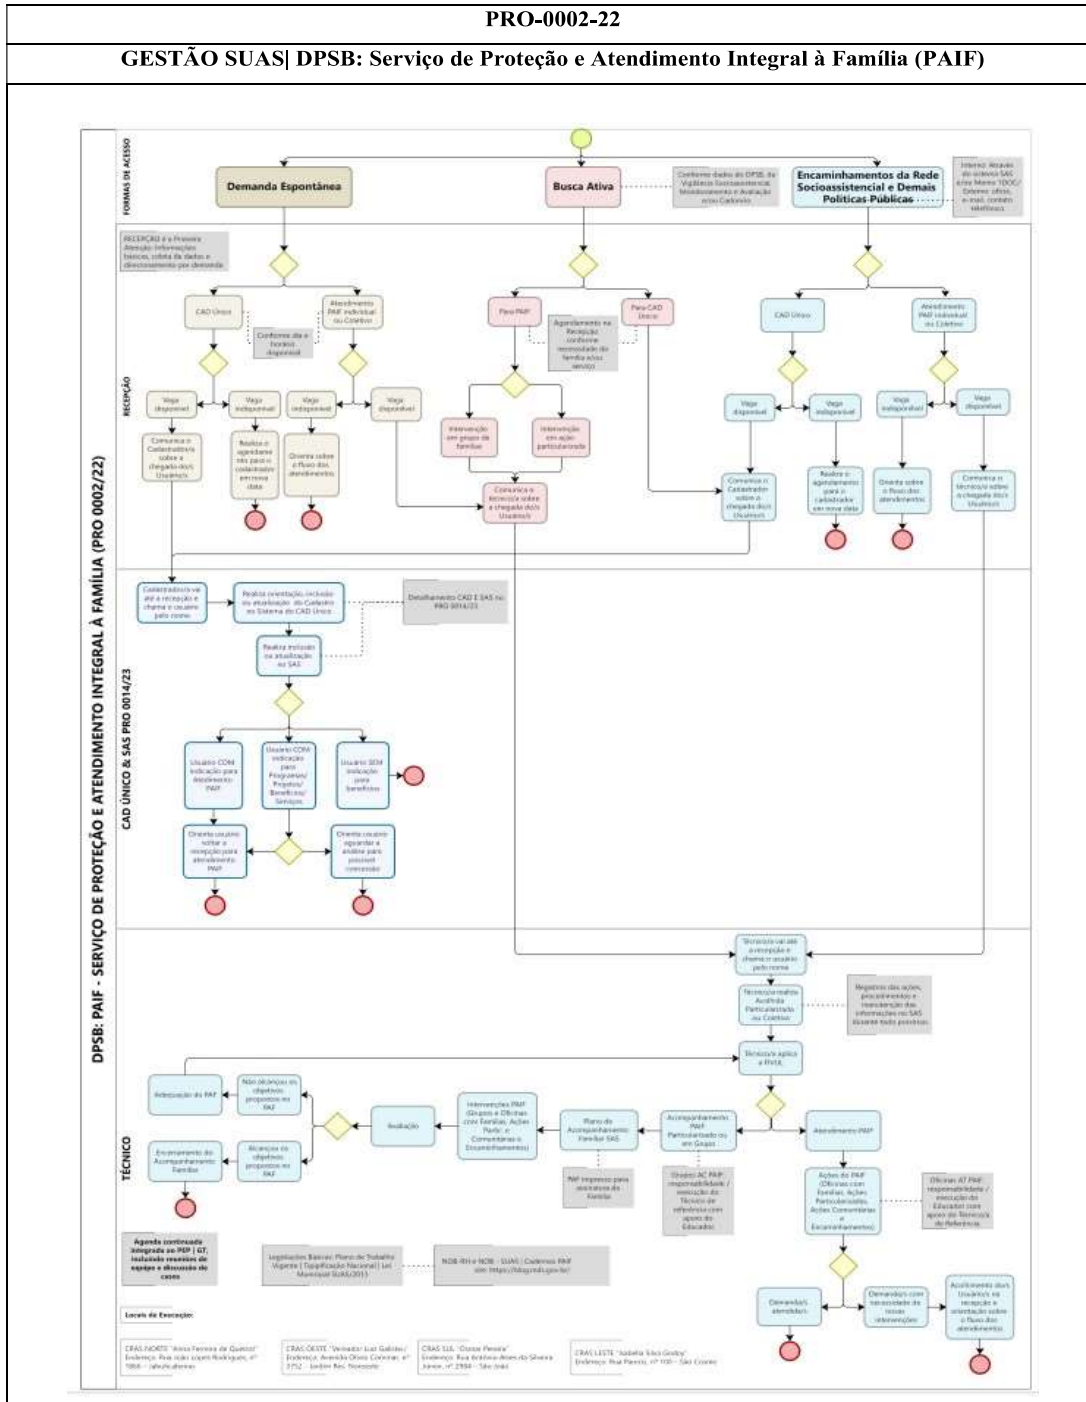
PRO-0002-22

GESTÃO SUAS| DPSB: Serviço de Proteção e Atendimento Integral à Família (PAIF)

DPSB: PAIF - SERVIÇO DE PROTEÇÃO E ATENDIMENTO INTEGRAL À FAMÍLIA (PRO 0002/22)

FORMAS DE ACESSO

Demanda Espontânea

Busca Ativa

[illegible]

Encaminhamentos da Rede Socioassistencial e Demais Políticas Públicas

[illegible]

RECEPÇÃO

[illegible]

CAD Único

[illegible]

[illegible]

Para PAIF

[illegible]

Para CAD Único

CAD Único

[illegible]

Vaga disponível

Vaga indisponível

Vaga indisponível

Vaga disponível

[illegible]

CAD ÚNICO & SAS PRO 0014/23

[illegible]

TÉCNICO

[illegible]